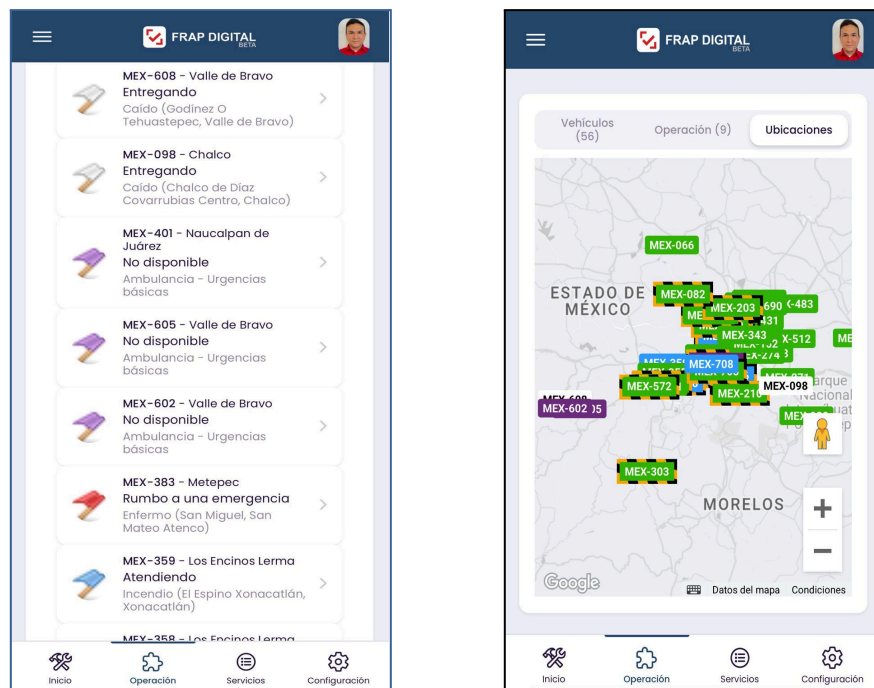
FRAP DIGITAL BETA

MEX-608 - Valle de Bravo
Entregando
Caído (Godínez O Tehuastepec, Valle de Bravo)

MEX-098 - Chalco
Entregando
Caído (Chalco de Díaz Covarrubias Centro, Chalco)

MEX-401 - Naucalpan de Juárez
No disponible
Ambulancia - Urgencias básicas

MEX-605 - Valle de Bravo
No disponible
Ambulancia - Urgencias básicas

MEX-602 - Valle de Bravo
No disponible
Ambulancia - Urgencias básicas

MEX-383 - Metepec
Rumbo a una emergencia
Enfermo (San Miguel, San Mateo Atenco)

MEX-359 - Los Encinos Lerma
Atendiendo
Incendio (El Espino Xonacatlán, Xonacatlán)

MEX-358 - Los Encinos Lerma

Inicio Operación Servicios Configuración

FRAP DIGITAL BETA

Vehículos (56) Operación (9) Ubicaciones

MEX-066
ESTADO DE MÉXICO
MEX-082
MEX-203
690
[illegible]-483
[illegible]431
MEX-343
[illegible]-512
ME
MEX-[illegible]2
MEX-274
MEX-708
MEX-572
MEX-098
MEX-210
MEX-602
MEX-303
MORELOS
Parque Nacional
Google
Datos del mapa Condiciones
+
−

Inicio Operación Servicios Configuración